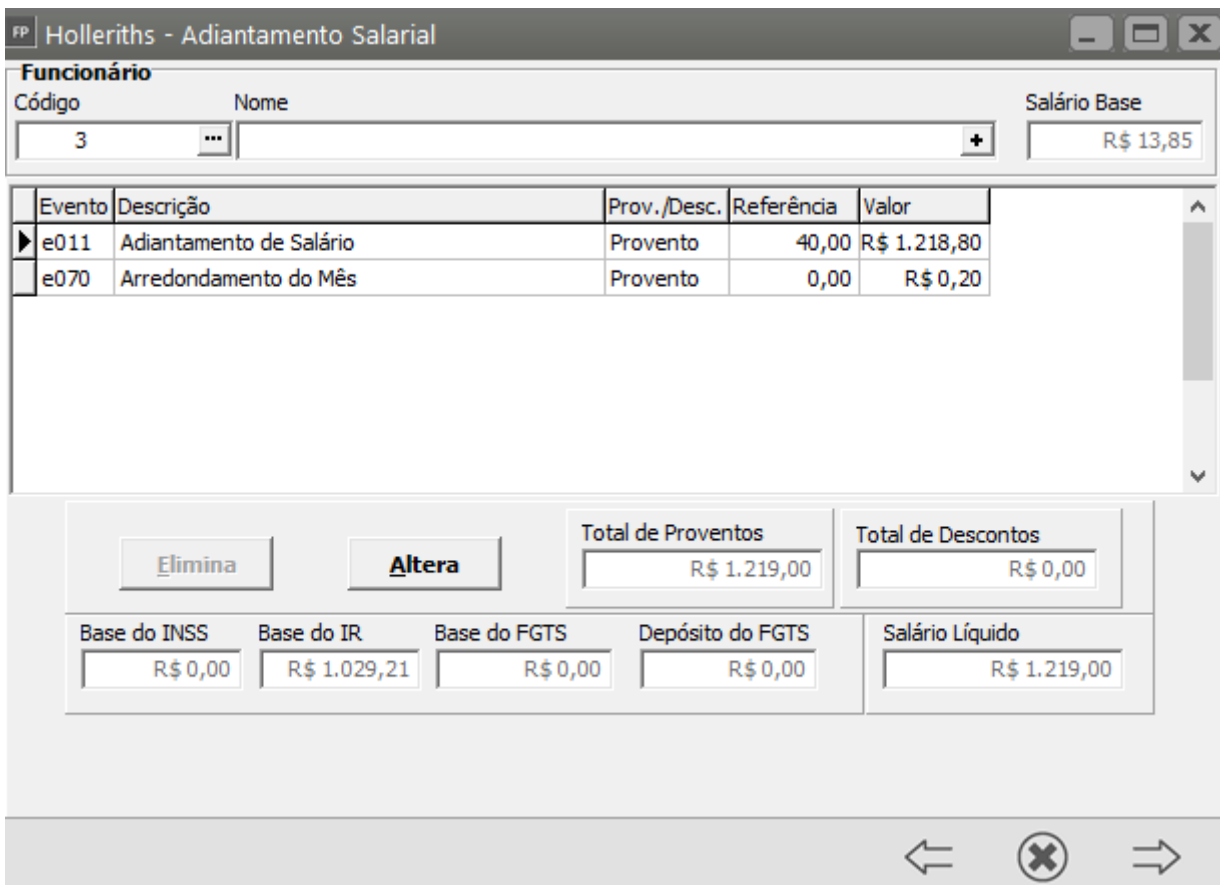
FP Holleriths - Adiantamento Salarial

Funcionário
Código
3
Nome
Salário Base
R$ 13,85

| Evento | Descrição | Prov./Desc. | Referência | Valor |
|---|---|---|---|---|
| e011 | Adiantamento de Salário | Provento | 40,00 | R$ 1.218,80 |
| e070 | Arredondamento do Mês | Provento | 0,00 | R$ 0,20 |

Elimina
Altera
Total de Proventos
R$ 1.219,00
Total de Descontos
R$ 0,00
Base do INSS
R$ 0,00
Base do IR
R$ 1.029,21
Base do FGTS
R$ 0,00
Depósito do FGTS
R$ 0,00
Salário Líquido
R$ 1.219,00